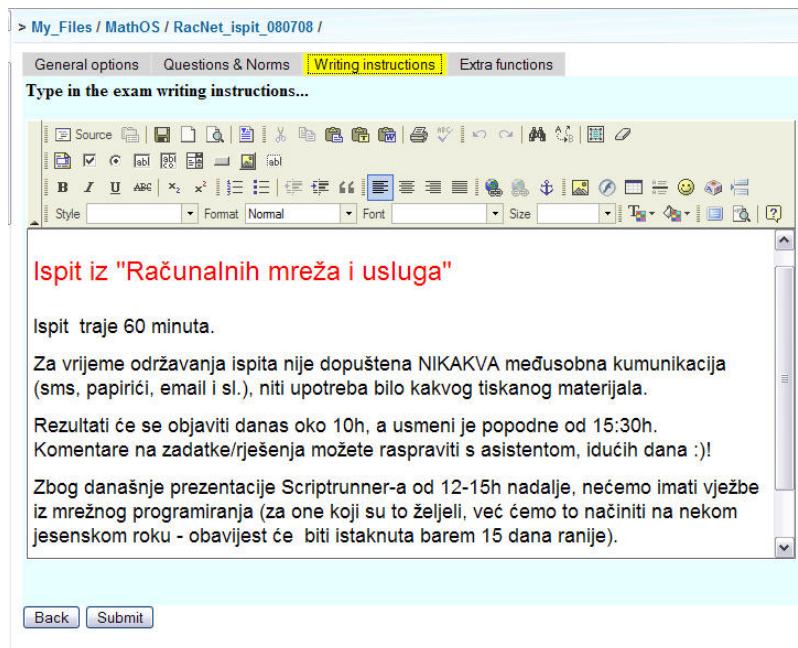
> My_Files / MathOS / RacNet_ispit_080708 /

General options | Questions & Norms | Writing instructions | Extra functions

Type in the exam writing instructions...

Source

Style | Format Normal | Font | Size

Ispit iz "Računalnih mreža i usluga"

Ispit traje 60 minuta.

Za vrijeme održavanja ispita nije dopuštena NIKAKVA međusobna kumunikacija (sms, papirići, email i sl.), niti upotreba bilo kakvog tiskanog materijala.

Rezultati će se objaviti danas oko 10h, a usmeni je popodne od 15:30h. Komentare na zadatke/rješenja možete raspraviti s asistentom, idućih dana :)!

Zbog današnje prezentacije Scriptrunner-a od 12-15h nadalje, nećemo imati vježbe iz mrežnog programiranja (za one koji su to željeli, već ćemo to načiniti na nekom jesenskom roku - obavijest će biti istaknuta barem 15 dana ranije).

Back | Submit